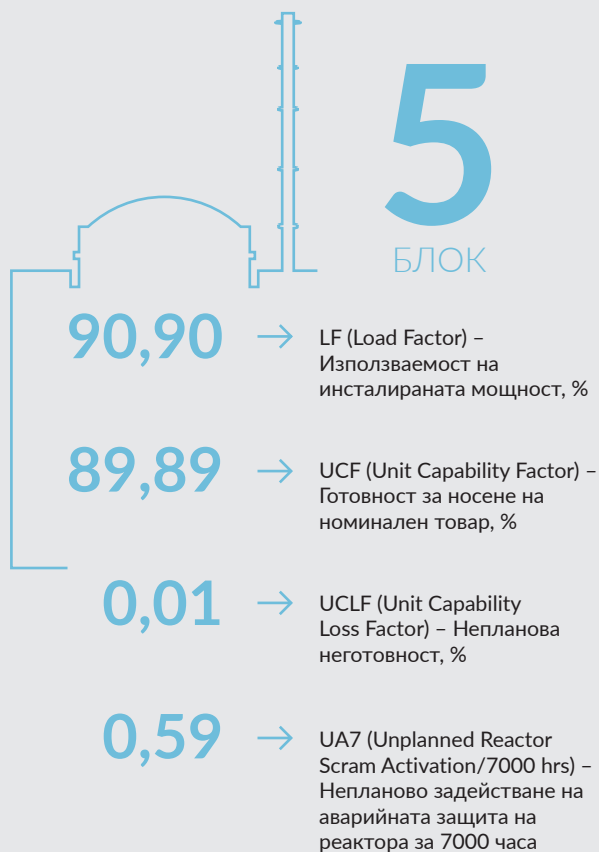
5
БЛОК

90,90 → LF (Load Factor) – Използваемост на инсталираната мощност, %

89,89 → UCF (Unit Capability Factor) – Готовност за носене на номинален товар, %

0,01 → UCLF (Unit Capability Loss Factor) – Непланова неготовност, %

0,59 → UA7 (Unplanned Reactor Scram Activation/7000 hrs) – Непланово задействане на аварийната защита на реактора за 7000 часа